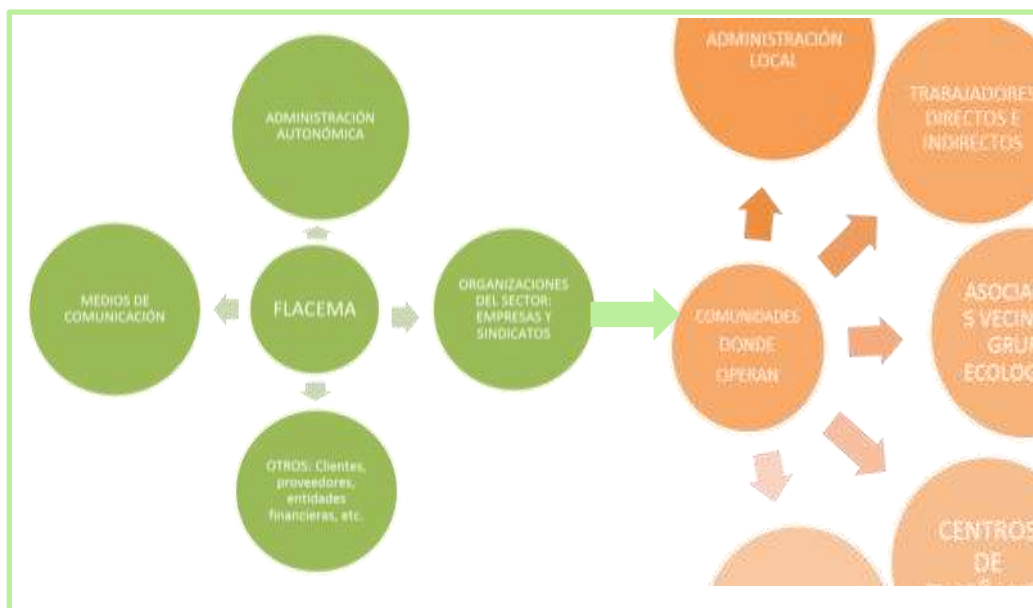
ADMINISTRACIÓN AUTONÓMICA

MEDIOS DE COMUNICACIÓN

FLACEMA

ORGANIZACIONES DEL SECTOR: EMPRESAS Y SINDICATOS

OTROS: Clientes, proveedores, entidades financieras, etc.

ADMINISTRACIÓN LOCAL

TRABAJADORES DIRECTOS E INDIRECTOS

COMUNIDADES DONDE OPERAN

ASOCIA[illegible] S VECIN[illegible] GRU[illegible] ECOLOG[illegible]

CENTROS DE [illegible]